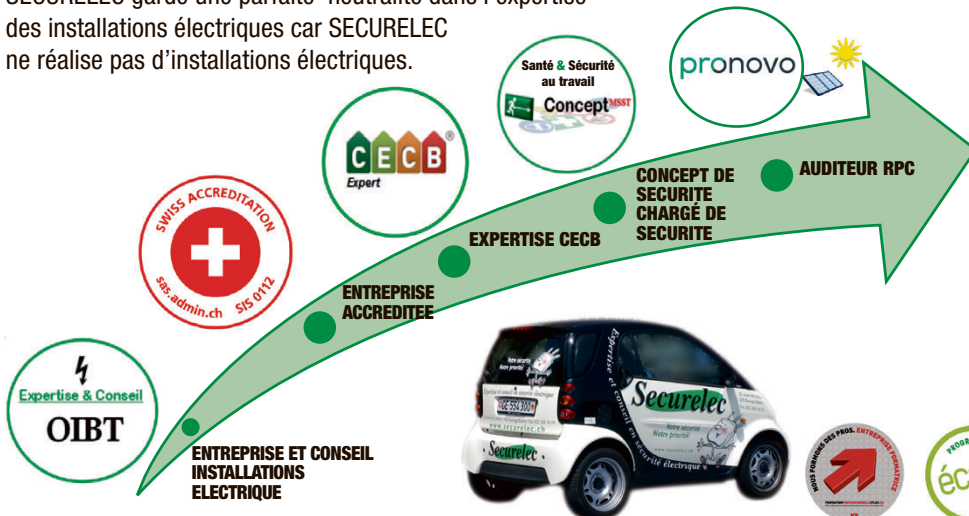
SECURELEC garde une parfaite neutralité dans l'expertise des installations électriques car SECURELEC ne réalise pas d'installations électriques.

Santé & Sécurité au travail
Concept MSST

pronovo

CECB
Expert

SWISS ACCREDITATION
sas.admin.ch SIS 0112

Expertise & Conseil
OIBT

AUDITEUR RPC

CONCEPT DE SECURITE
CHARGÉ DE SECURITE

EXPERTISE CECB

ENTREPRISE ACCREDITEE

ENTREPRISE ET CONSEIL INSTALLATIONS ELECTRIQUE

Securelec
Expertise et conseil en sécurité électrique
Votre sécurité Notre priorité
www.securelec.ch

NOUS FORMONS DES PROS. ENTREPRISE FORMATRICE

PROGR
éc